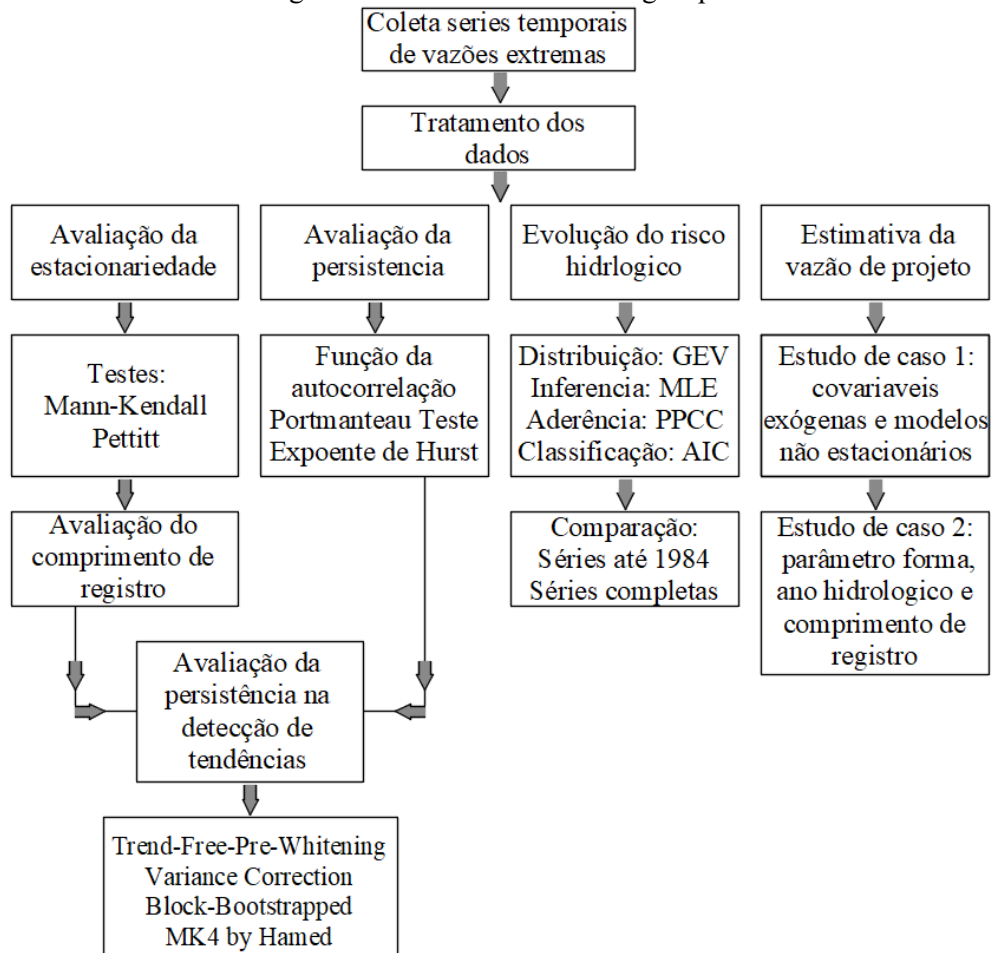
Coleta series temporais de vazões extremas

Tratamento dos dados

Avaliação da estacionariedade

Avaliação da persistencia

Evolução do risco hidrlogico

Estimativa da vazão de projeto

Testes: Mann-Kendall Pettitt

Função da autocorrelação Portmanteau Teste Expoente de Hurst

Distribuição: GEV Inferencia: MLE Aderência: PPCC Classificação: AIC

Estudo de caso 1: covariaveis exógenas e modelos não estacionários

Avaliação do comprimento de registro

Comparação: Séries até 1984 Séries completas

Estudo de caso 2: parâmetro forma, ano hidrologico e comprimento de registro

Avaliação da persistência na detecção de tendências

Trend-Free-Pre-Whitening Variance Correction Block-Bootstrapped MK4 by Hamed